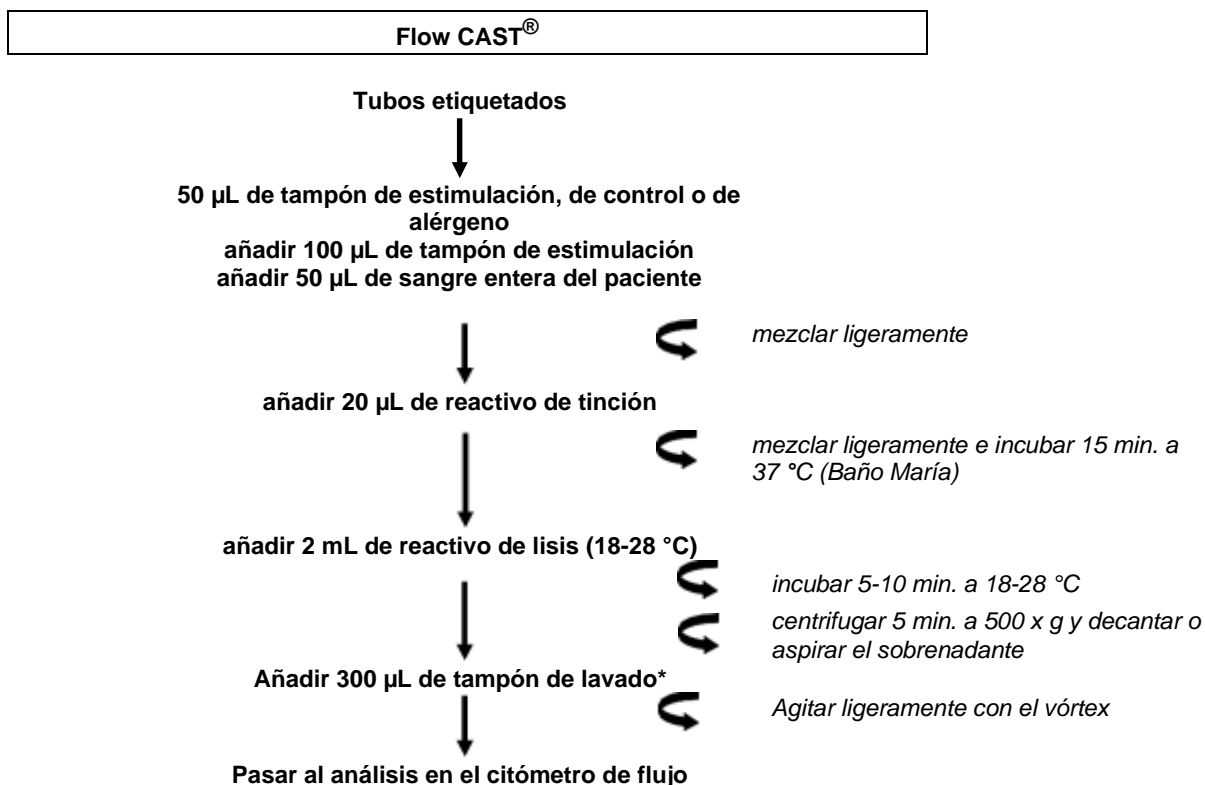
Flow CAST®

Tubos etiquetados

50 µL de tampón de estimulación, de control o de alérgeno
añadir 100 µL de tampón de estimulación
añadir 50 µL de sangre entera del paciente

mezclar ligeramente

añadir 20 µL de reactivo de tinción

mezclar ligeramente e incubar 15 min. a 37 °C (Baño María)

añadir 2 mL de reactivo de lisis (18-28 °C)

incubar 5-10 min. a 18-28 °C

centrifugar 5 min. a 500 x g y decantar o aspirar el sobrenadante

Añadir 300 µL de tampón de lavado*

Agitar ligeramente con el vórtex

Pasar al análisis en el citómetro de flujo